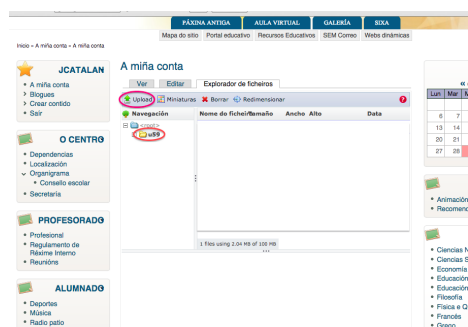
PÁXINA ANTIGA | AULA VIRTUAL | GALERÍA | SIXA

Mapa do sitio | Portal educativo | Recursos Educativos | SEM Correo | Webs dinámicas

Inicio » A miña conta » A miña conta

JCATALAN
- A miña conta
- Blogues
- Crear contido
- Saír

O CENTRO
- Dependencias
- Localización
- Organigrama
  - Consello escolar
- Secretaría

PROFESORADO
- Profesional
- Regulamento de Réxime Interno
- Reunións

ALUMNADO
- Deportes
- Música
- Radio patio

A miña conta

Ver | Editar | Explorador de ficheiros

Upload | Miniaturas | Borrar | Redimensionar

Navegación
<root>
u59

Nome do ficheiro | Tamaño | Ancho | Alto | Data

1 files using 2.04 MB of 100 MB

«
Lun | Mar
6 | 7
13 | 14
20 | 21
27 | 28

- Animación
- Recomen

- Ciencias N
- Ciencias S
- Economía
- Educación
- Educación
- Filosofía
- Física e Q
- Francés
- Grego